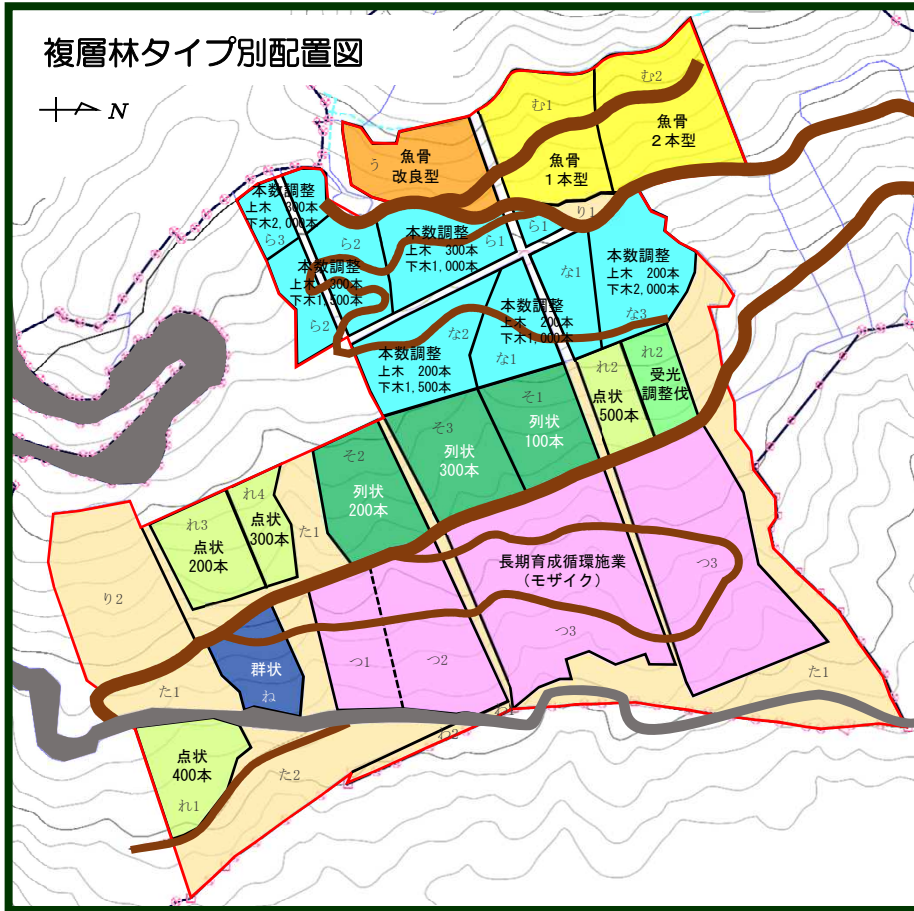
複層林タイプ別配置図

N

む2
む1
魚骨
２本型
魚骨
１本型
う
魚骨
改良型
り1
本数調整
上木　300本
下木2,000本
ら3
ら2
本数調整
上木　300本
下木1,000本
ら1
ら1
本数調整
上木　300本
下木1,500本
ら2
な1
本数調整
上木　200本
下木2,000本
な3
本数調整
上木　200本
下木1,000本
な2
な1
本数調整
上木　200本
下木1,500本
れ2
点状
500本
れ2
受光
調整伐
そ3
列状
300本
そ1
列状
100本
そ2
列状
200本
れ3
点状
200本
れ4
点状
300本
た1
り2
長期育成循環施業
（モザイク）
つ3
つ3
群状
ね
つ1
つ2
た1
た1
わ2
点状
400本
れ1
た2